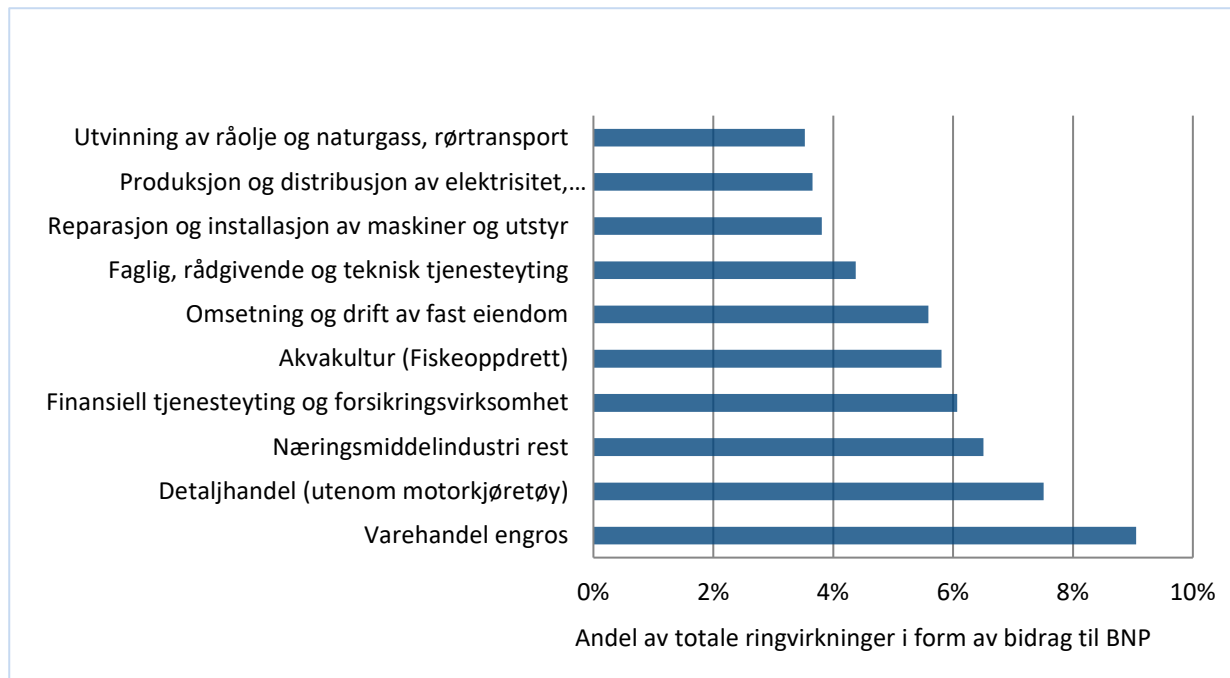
Utvinning av råolje og naturgass, rørtransport
Produksjon og distribusjon av elektrisitet,…
Reparasjon og installasjon av maskiner og utstyr
Faglig, rådgivende og teknisk tjenesteyting
Omsetning og drift av fast eiendom
Akvakultur (Fiskeoppdrett)
Finansiell tjenesteyting og forsikringsvirksomhet
Næringsmiddelindustri rest
Detaljhandel (utenom motorkjøretøy)
Varehandel engros

0% 2% 4% 6% 8% 10%

Andel av totale ringvirkninger i form av bidrag til BNP